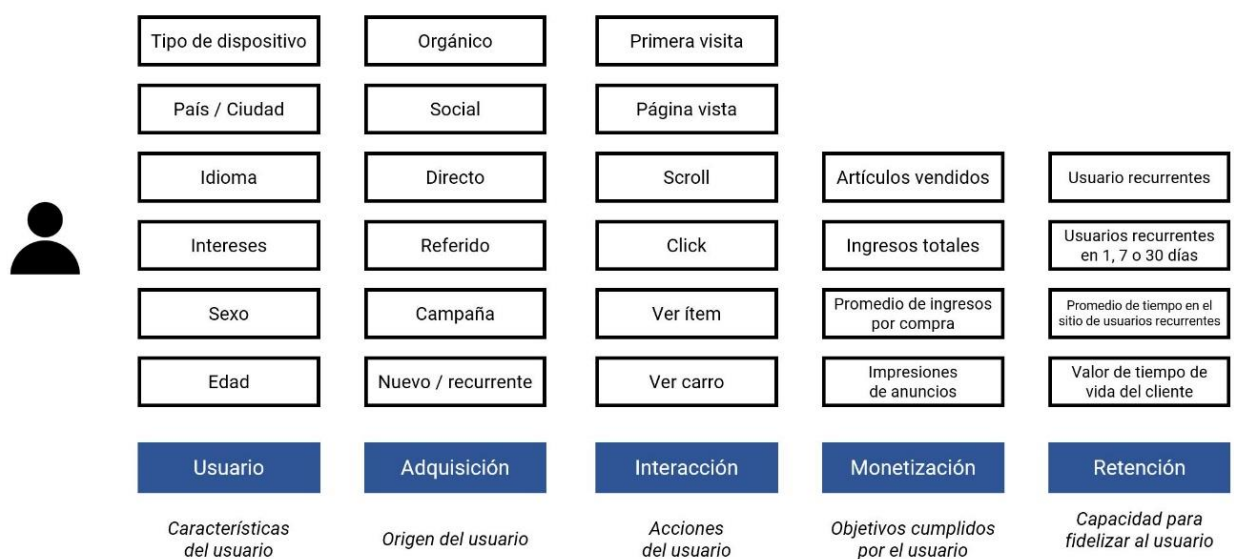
Tipo de dispositivo

País / Ciudad

Idioma

Intereses

Sexo

Edad

Usuario

*Características del usuario*

Orgánico

Social

Directo

Referido

Campaña

Nuevo / recurrente

Adquisición

*Origen del usuario*

Primera visita

Página vista

Scroll

Click

Ver ítem

Ver carro

Interacción

*Acciones del usuario*

Artículos vendidos

Ingresos totales

Promedio de ingresos por compra

Impresiones de anuncios

Monetización

*Objetivos cumplidos por el usuario*

Usuario recurrentes

Usuarios recurrentes en 1, 7 o 30 días

Promedio de tiempo en el sitio de usuarios recurrentes

Valor de tiempo de vida del cliente

Retención

*Capacidad para fidelizar al usuario*